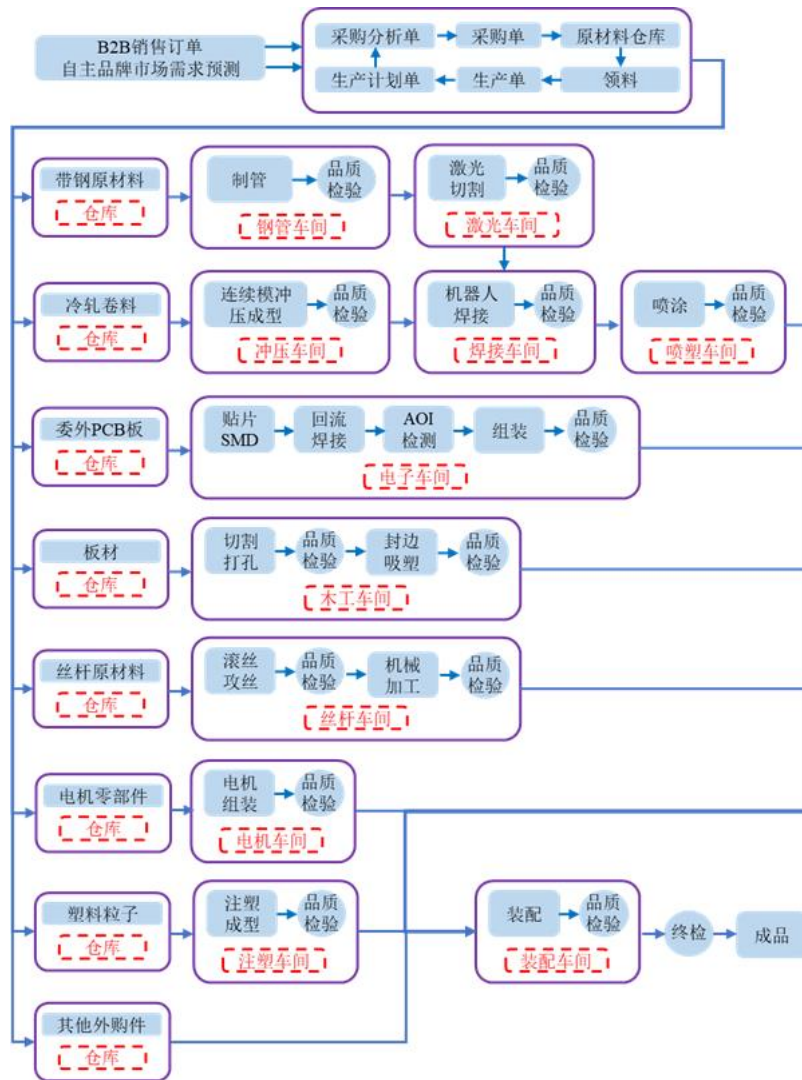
B2B销售订单
自主品牌市场需求预测

采购分析单
采购单
原材料仓库
领料
生产单
生产计划单

带钢原材料
仓库
制管
品质检验
钢管车间
激光切割
品质检验
激光车间

冷轧卷料
仓库
连续模冲压成型
品质检验
冲压车间
机器人焊接
品质检验
焊接车间
喷涂
品质检验
喷塑车间

委外PCB板
仓库
贴片SMD
回流焊接
AOI检测
组装
品质检验
电子车间

板材
仓库
切割打孔
品质检验
封边吸塑
品质检验
木工车间

丝杆原材料
仓库
滚丝攻丝
品质检验
机械加工
品质检验
丝杆车间

电机零部件
仓库
电机组装
品质检验
电机车间

塑料粒子
仓库
注塑成型
品质检验
注塑车间
装配
品质检验
装配车间
终检
成品

其他外购件
仓库